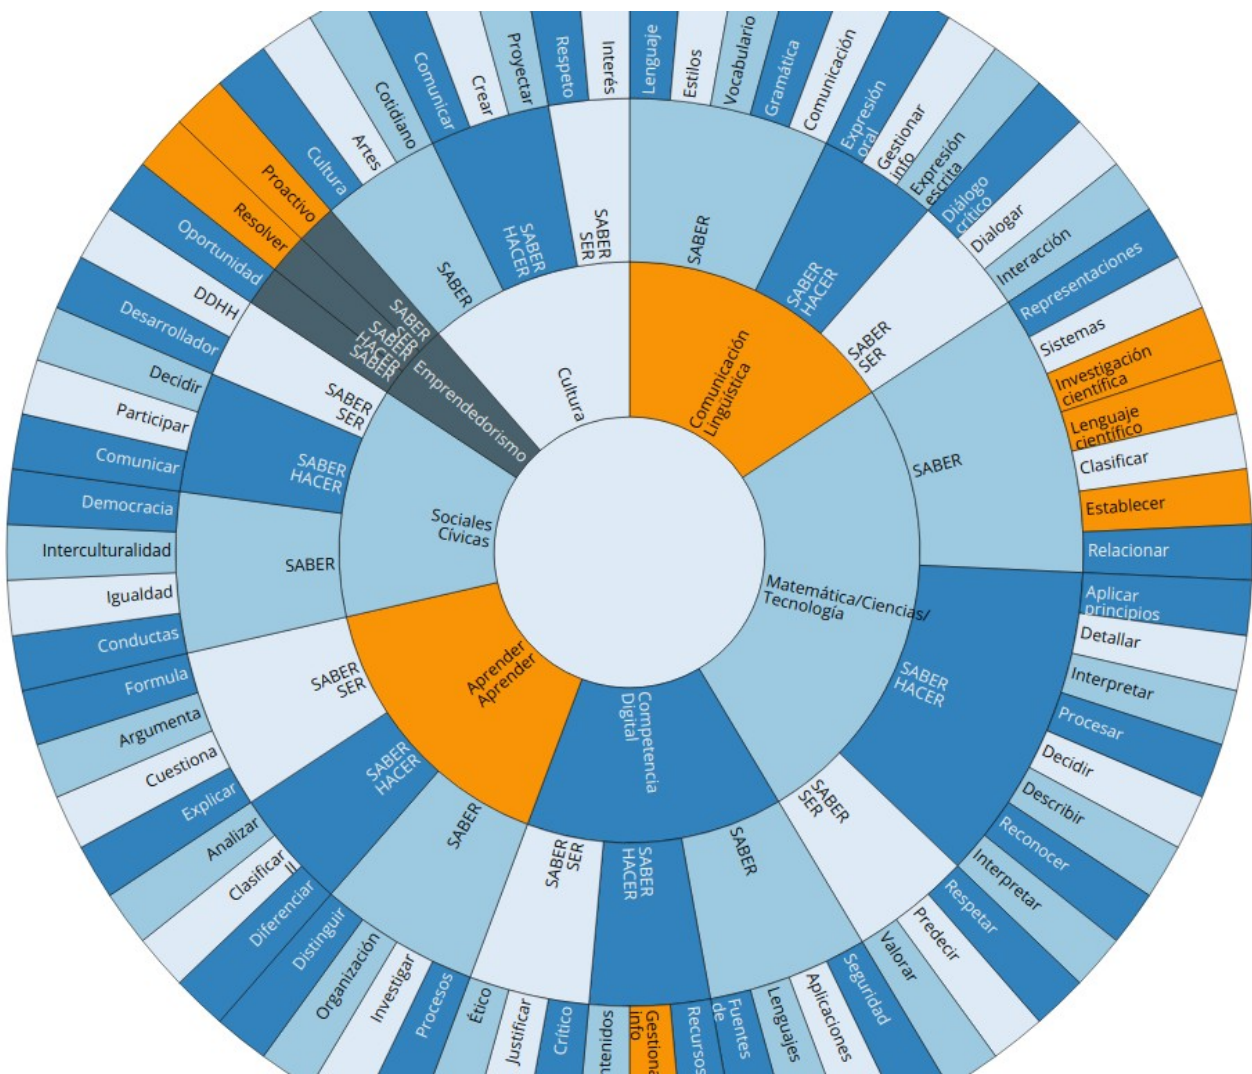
Cultura
Comunicación Lingüística
Matemática/Ciencias/ Tecnología
Competencia Digital
Aprender Aprender
Sociales Cívicas
Emprendedorismo

SABER SER
SABER HACER
SABER
SABER
SABER HACER
SABER SER
SABER
SABER HACER
SABER SER
SABER
SABER HACER
SABER SER
SABER
SABER HACER
SABER SER
SABER
SABER HACER
SABER SER
SABER
SABER HACER
SABER SER

Interés
Respeto
Proyectar
Crear
Comunicar
Cotidiano
Artes
Cultura
Proactivo
Resolver
Oportunidad
DDHH
Desarrollador
Decidir
Participar
Comunicar
Democracia
Interculturalidad
Igualdad
Conductas
Formula
Argumenta
Cuestiona
Explicar
Analizar
Clasificar
Diferenciar
Distinguir
Organización
Investigar
Procesos
Ético
Justificar
Crítico
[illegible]tenidos
Gestiona info
Recursos
Fuentes de
Lenguajes
Aplicaciones
Seguridad
Valorar
Predecir
Respetar
Interpretar
Reconocer
Describir
Decidir
Procesar
Interpretar
Detallar
Aplicar principios
Relacionar
Establecer
Clasificar
Lenguaje científico
Investigación científica
Sistemas
Representaciones
Interacción
Dialogar
Diálogo crítico
Expresión escrita
Gestionar info
Expresión oral
Comunicación
Gramática
Vocabulario
Estilos
Lenguaje